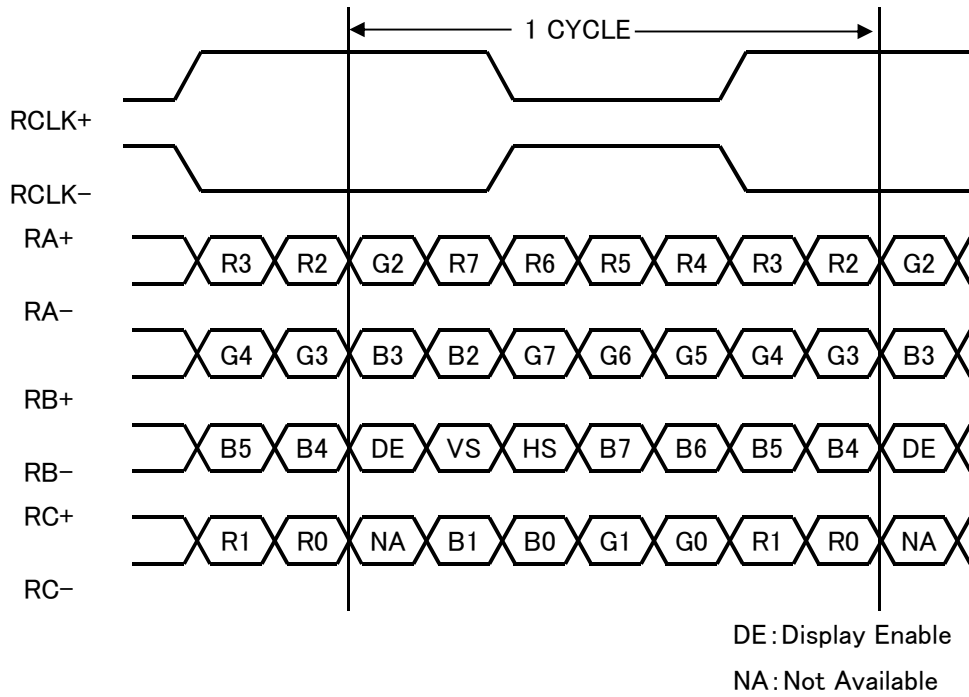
1 CYCLE

RCLK+

RCLK−

RA+

R3 R2 G2 R7 R6 R5 R4 R3 R2 G2

RA−

G4 G3 B3 B2 G7 G6 G5 G4 G3 B3

RB+

B5 B4 DE VS HS B7 B6 B5 B4 DE

RB−

RC+

R1 R0 NA B1 B0 G1 G0 R1 R0 NA

RC−

DE: Display Enable

NA: Not Available